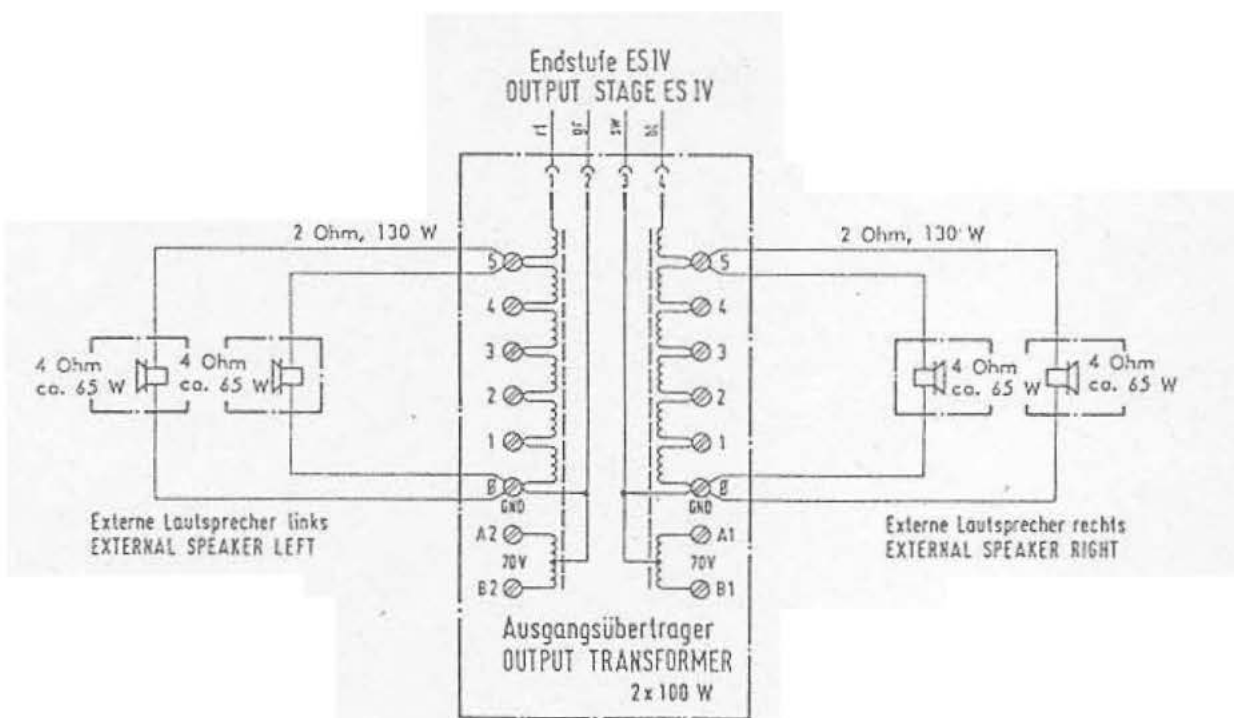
Endstufe ES IV
OUTPUT STAGE ES IV

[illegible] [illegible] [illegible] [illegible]

2 Ohm, 130 W

2 Ohm, 130 W

5
4
3
2
1
B
GND
A2
70V
B2

5
4
3
2
1
B
GND
A1
70V
B1

4 Ohm
co. 65 W

4 Ohm
co. 65 W

4 Ohm
co. 65 W

4 Ohm
co. 65 W

Externe Lautsprecher links
EXTERNAL SPEAKER LEFT

Externe Lautsprecher rechts
EXTERNAL SPEAKER RIGHT

Ausgangsübertrager
OUTPUT TRANSFORMER
2 x 100 W